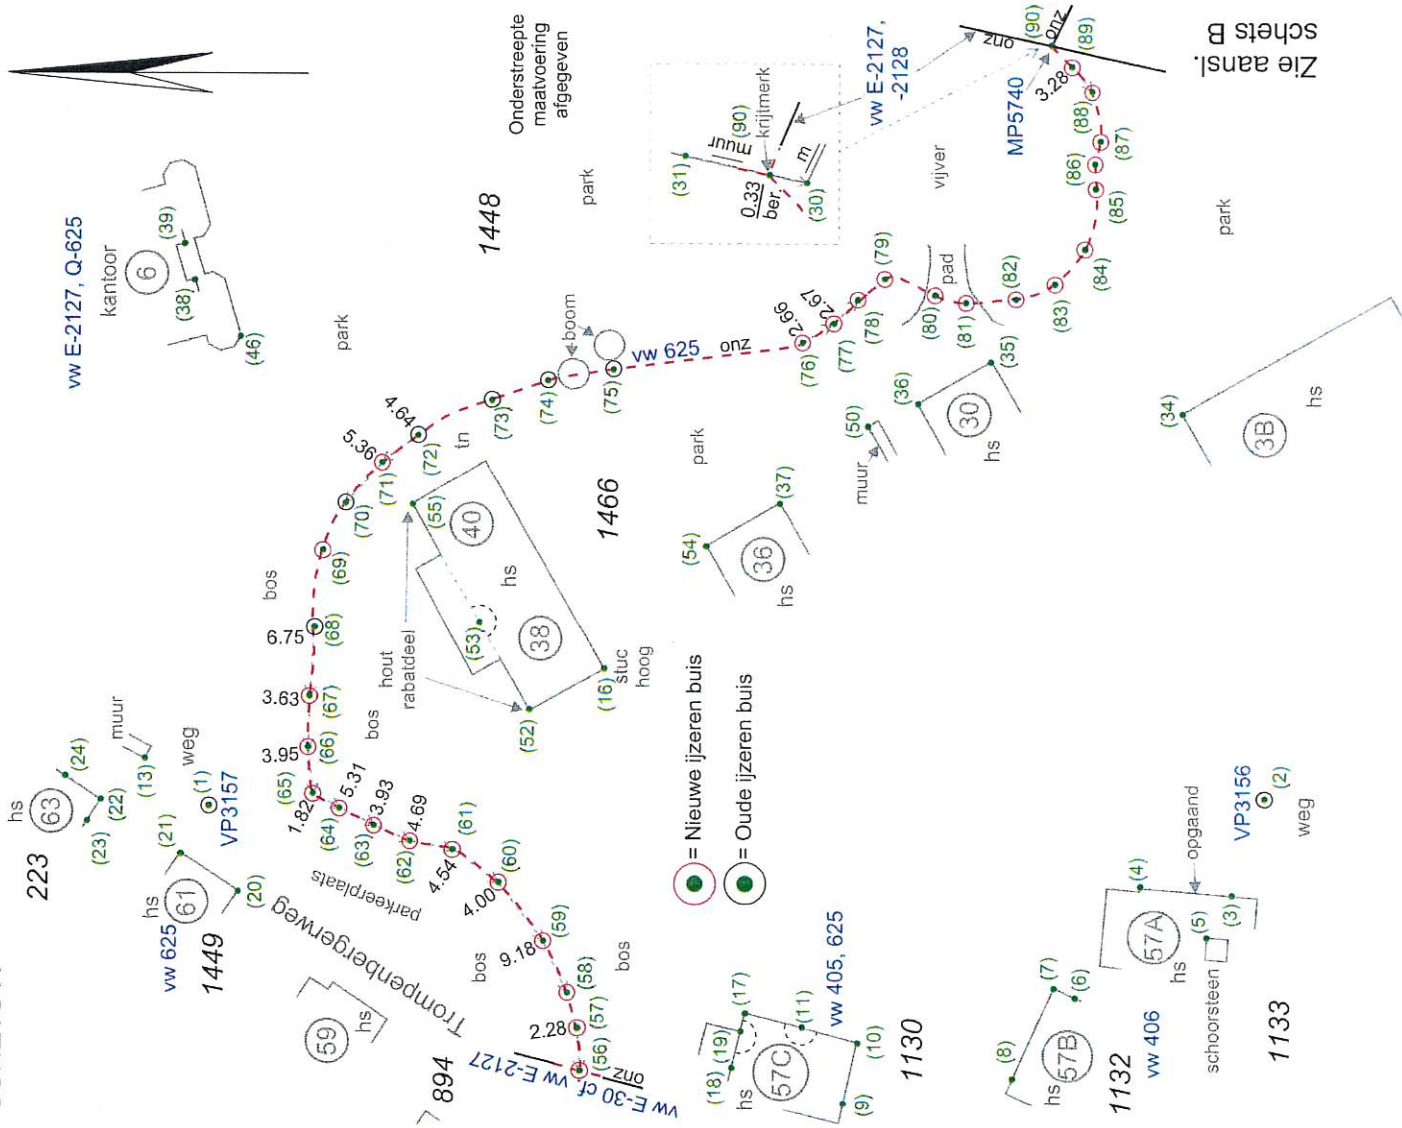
Zie aansl. schets B

Onderstreepte maatvoering afgegeven

vw E-2127, -2128

MP5740

zuo

onz

(90)

(89)

3.28

(88)

(87)

(86)

(85)

(84)

(83)

(82)

(81)

(80)

(79)

(78)

(77)

(76)

2.67

2.66

pad

vijver

park

krijtmerk

(90)

E nuu

(31)

0.33 ber.

m

(30)

park

1448

vw E-2127, Q-625

kantoor

6

(39)

(38)

(46)

park

boom

vw 625

onz

(75)

(74)

(73)

4.64

5.36

(72)

(71)

tn

(70)

(69)

(68)

(67)

(66)

(65)

(64)

(63)

(62)

(61)

(60)

(59)

(58)

(57)

(56)

6.75

3.63

3.95

1.82

5.31

3.93

4.69

4.54

4.00

9.18

2.28

bos

bos

bos

bos

parkeerplaats

1466

40

(55)

hs

38

(53)

(52)

(16)

stuc hoog

hout rabatdeel

park

(37)

(54)

36

hs

(50)

muur

(36)

(35)

30

hs

(34)

3B

hs

park

= Nieuwe ijzeren buis

= Oude ijzeren buis

hs

63

223

(24)

(23)

(22)

(13)

muur

weg

(1)

VP3157

(21)

hs

61

(20)

vw 625

1449

Trompenbergerweg

59

hs

894

vw E-30 cf vw E-2127

onz

(17)

(11)

(18)

(19)

57C

hs

(10)

(9)

vw 405, 625

1130

(8)

(7)

(6)

57B

hs

1132

vw 406

(4)

57A

hs

(5)

(3)

opgaand

schoorsteen

VP3156

(2)

weg

1133